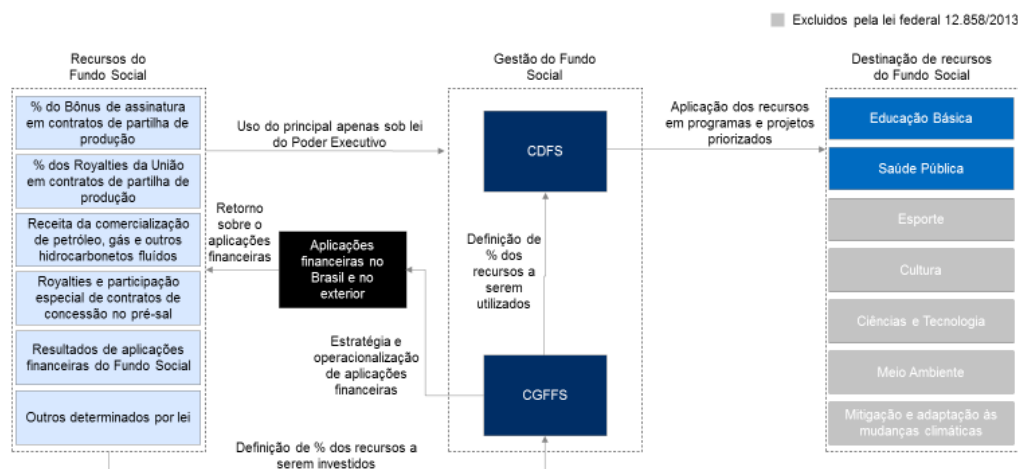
Excluídos pela lei federal 12.858/2013

Recursos do Fundo Social

% do Bônus de assinatura em contratos de partilha de produção

% dos Royalties da União em contratos de partilha de produção

Receita da comercialização de petróleo, gás e outros hidrocarbonetos fluídos

Royalties e participação especial de contratos de concessão no pré-sal

Resultados de aplicações financeiras do Fundo Social

Outros determinados por lei

Uso do principal apenas sob lei do Poder Executivo

Retorno sobre o aplicações financeiras

Aplicações financeiras no Brasil e no exterior

Gestão do Fundo Social

CDFS

Definição de % dos recursos a serem utilizados

Estratégia e operacionalização de aplicações financeiras

CGFFS

Definição de % dos recursos a serem investidos

Aplicação dos recursos em programas e projetos priorizados

Destinação de recursos do Fundo Social

Educação Básica

Saúde Pública

Esporte

Cultura

Ciências e Tecnologia

Meio Ambiente

Mitigação e adaptação às mudanças climáticas